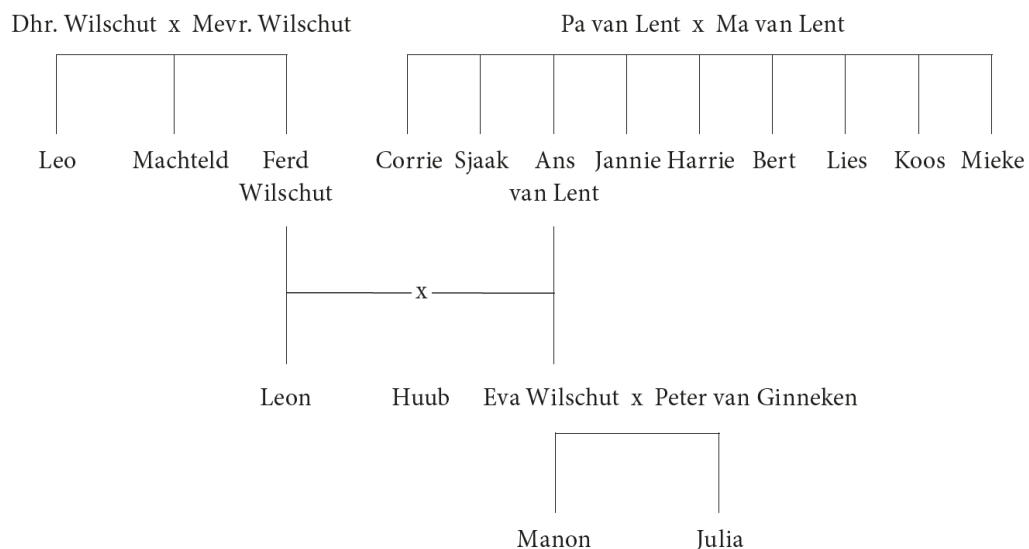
Dhr. Wilschut x Mevr. Wilschut

Pa van Lent x Ma van Lent

Leo Machteld Ferd Wilschut

Corrie Sjaak Ans van Lent Jannie Harrie Bert Lies Koos Mieke

x

Leon Huub Eva Wilschut x Peter van Ginneken

Manon Julia